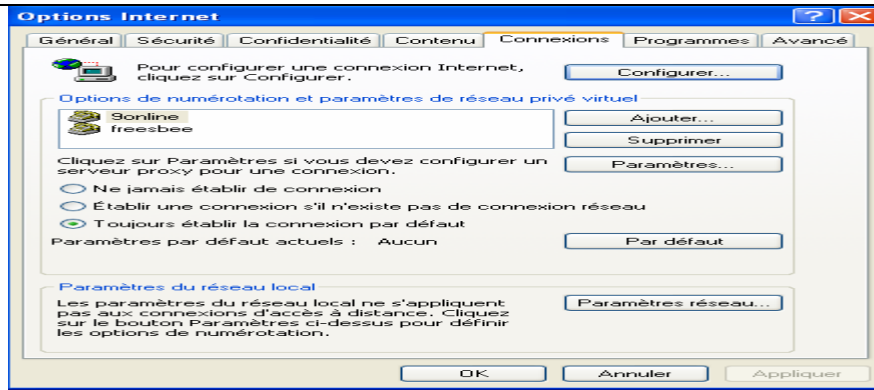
Options Internet

Général | Sécurité | Confidentialité | Contenu | Connexions | Programmes | Avancé

Pour configurer une connexion Internet, cliquez sur Configurer.

Configurer...

Options de numérotation et paramètres de réseau privé virtuel

9online
freesbee

Ajouter...

Supprimer

Cliquez sur Paramètres si vous devez configurer un serveur proxy pour une connexion.

Paramètres...

Ne jamais établir de connexion

Établir une connexion s'il n'existe pas de connexion réseau

Toujours établir la connexion par défaut

Paramètres par défaut actuels : Aucun

Par défaut

Paramètres du réseau local

Les paramètres du réseau local ne s'appliquent pas aux connexions d'accès à distance. Cliquez sur le bouton Paramètres ci-dessus pour définir les options de numérotation.

Paramètres réseau...

OK | Annuler | Appliquer